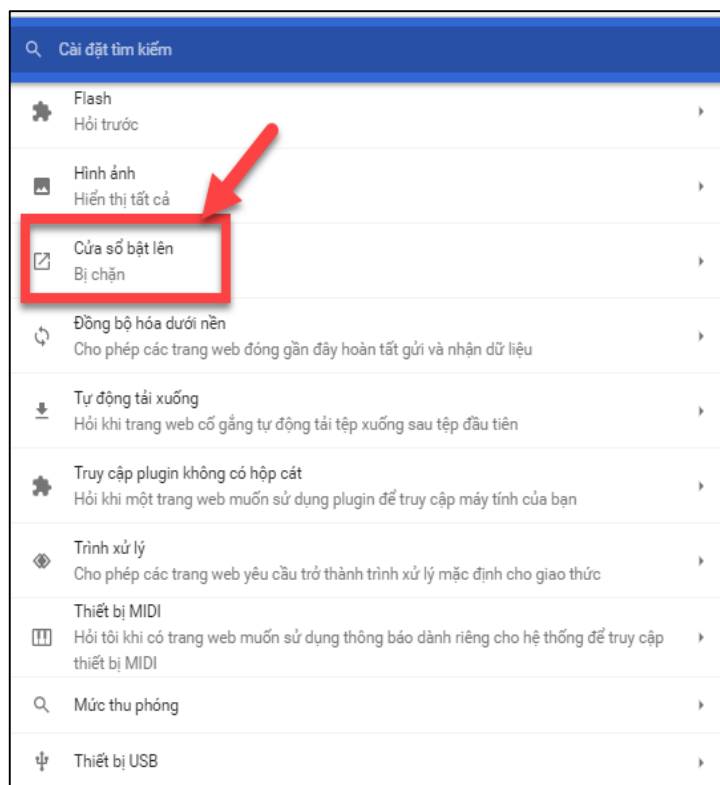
Cài đặt tìm kiếm

Flash
Hỏi trước

Hình ảnh
Hiển thị tất cả

Cửa sổ bật lên
Bị chặn

Đồng bộ hóa dưới nền
Cho phép các trang web đóng gần đây hoàn tất gửi và nhận dữ liệu

Tự động tải xuống
Hỏi khi trang web cố gắng tự động tải tệp xuống sau tệp đầu tiên

Truy cập plugin không có hộp cát
Hỏi khi một trang web muốn sử dụng plugin để truy cập máy tính của bạn

Trình xử lý
Cho phép các trang web yêu cầu trở thành trình xử lý mặc định cho giao thức

Thiết bị MIDI
Hỏi tôi khi có trang web muốn sử dụng thông báo dành riêng cho hệ thống để truy cập thiết bị MIDI

Mức thu phóng

Thiết bị USB